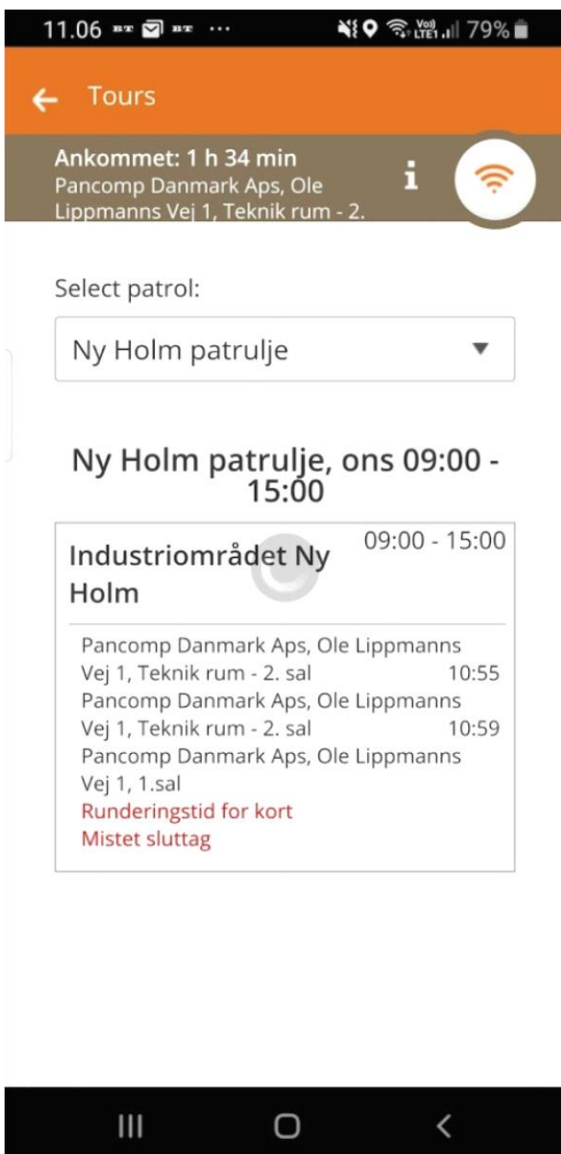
11.06 BT BT ··· Vo) LTE1 79%

Tours

Ankommet: 1 h 34 min
Pancomp Danmark Aps, Ole Lippmanns Vej 1, Teknik rum - 2.

i

Select patrol:

Ny Holm patrulje

Ny Holm patrulje, ons 09:00 - 15:00

Industriområdet Ny Holm

09:00 - 15:00

Pancomp Danmark Aps, Ole Lippmanns Vej 1, Teknik rum - 2. sal 10:55
Pancomp Danmark Aps, Ole Lippmanns Vej 1, Teknik rum - 2. sal 10:59
Pancomp Danmark Aps, Ole Lippmanns Vej 1, 1.sal
Runderingstid for kort
Mistet sluttag